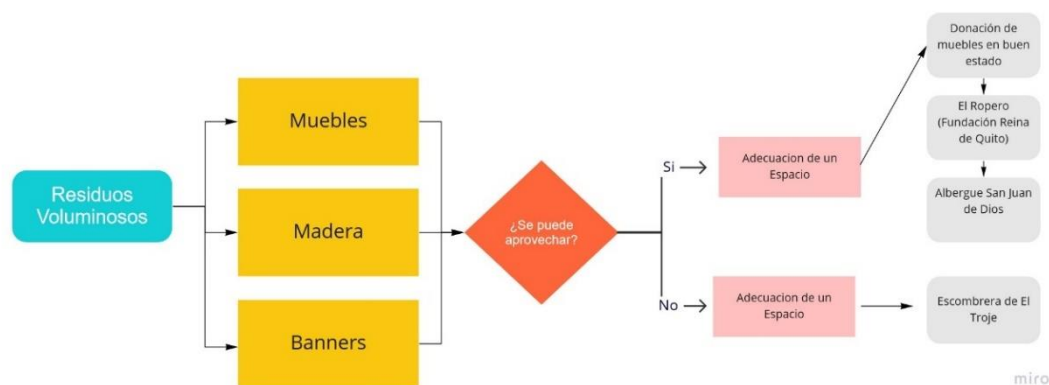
Residuos Voluminosos

Muebles

Madera

Banners

¿Se puede aprovechar?

Si

No

Adecuacion de un Espacio

Adecuacion de un Espacio

Donación de muebles en buen estado

El Ropero (Fundación Reina de Quito)

Albergue San Juan de Dios

Escombrera de El Troje

miro